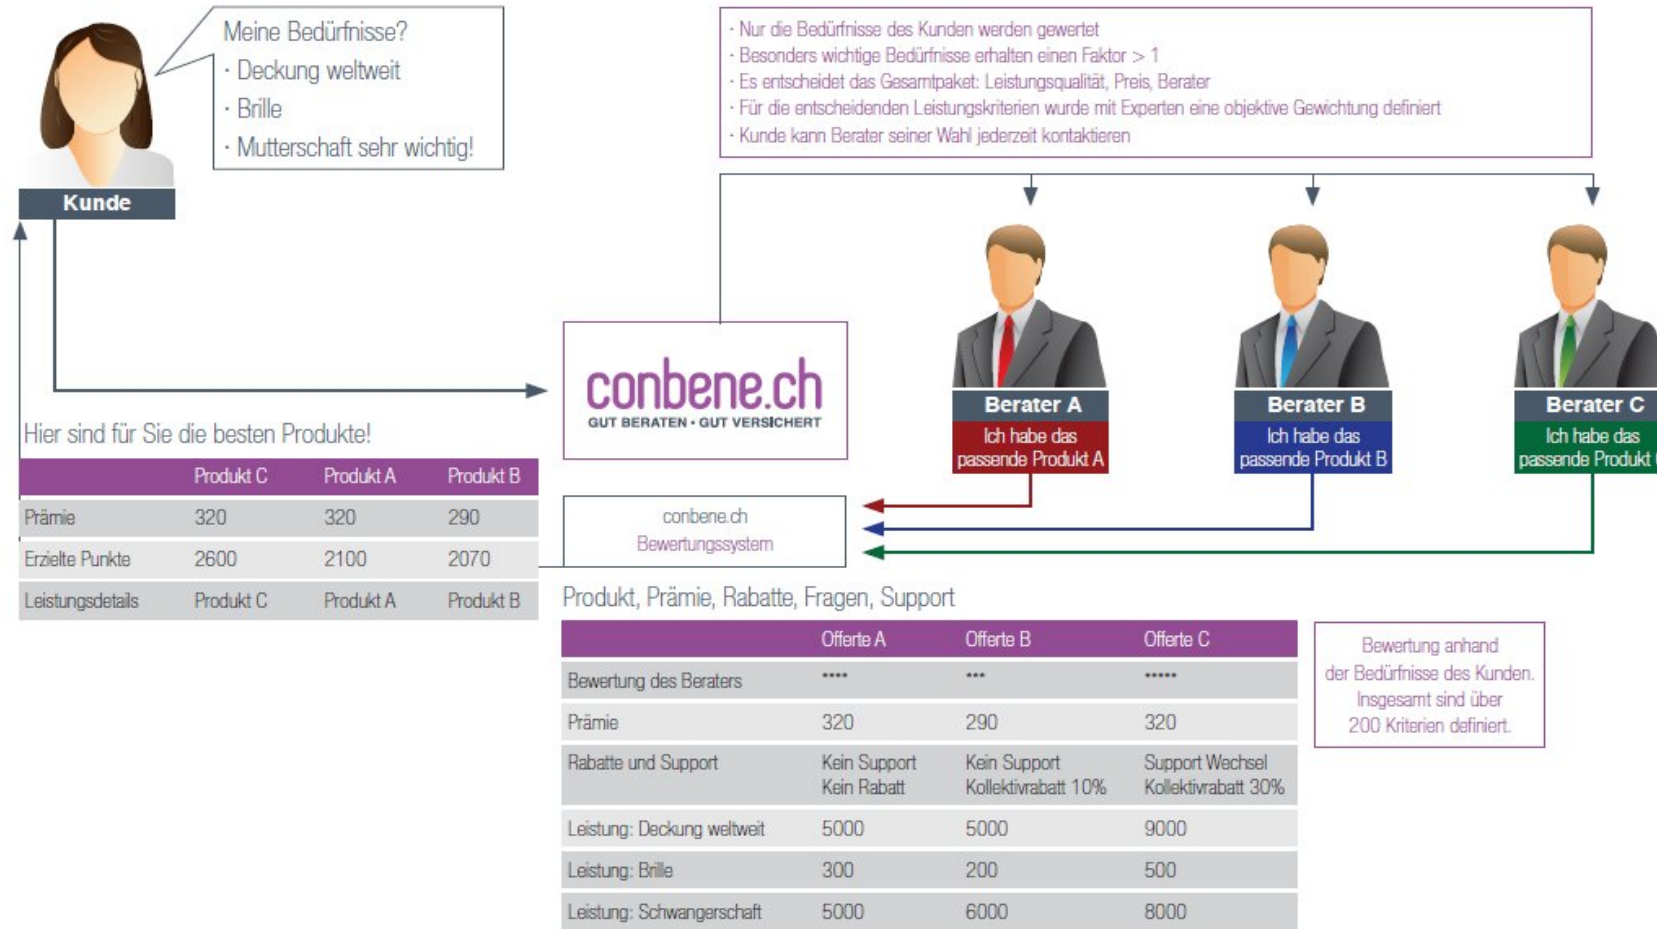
Meine Bedürfnisse?
· Deckung weltweit
· Brille
· Mutterschaft sehr wichtig!

Kunde

· Nur die Bedürfnisse des Kunden werden gewertet
· Besonders wichtige Bedürfnisse erhalten einen Faktor > 1
· Es entscheidet das Gesamtpaket: Leistungsqualität, Preis, Berater
· Für die entscheidenden Leistungskriterien wurde mit Experten eine objektive Gewichtung definiert
· Kunde kann Berater seiner Wahl jederzeit kontaktieren

Berater A
Ich habe das passende Produkt A

Berater B
Ich habe das passende Produkt B

Berater C
Ich habe das passende Produkt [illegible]

conbene.ch
GUT BERATEN · GUT VERSICHERT

conbene.ch
Bewertungssystem

Hier sind für Sie die besten Produkte!

| | Produkt C | Produkt A | Produkt B |
|---|---|---|---|
| Prämie | 320 | 320 | 290 |
| Erzielte Punkte | 2600 | 2100 | 2070 |
| Leistungsdetails | Produkt C | Produkt A | Produkt B |

Produkt, Prämie, Rabatte, Fragen, Support

| | Offerte A | Offerte B | Offerte C |
|---|---|---|---|
| Bewertung des Beraters | **** | *** | ***** |
| Prämie | 320 | 290 | 320 |
| Rabatte und Support | Kein Support Kein Rabatt | Kein Support Kollektivrabatt 10% | Support Wechsel Kollektivrabatt 30% |
| Leistung: Deckung weltweit | 5000 | 5000 | 9000 |
| Leistung: Brille | 300 | 200 | 500 |
| Leistung: Schwangerschaft | 5000 | 6000 | 8000 |

Bewertung anhand der Bedürfnisse des Kunden. Insgesamt sind über 200 Kriterien definiert.